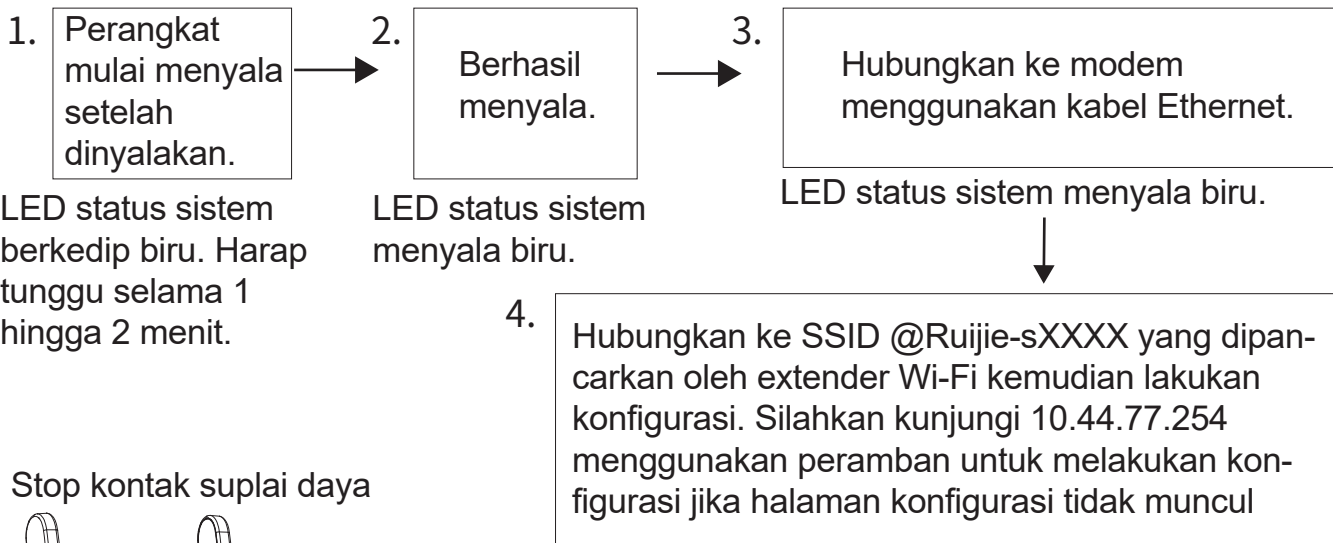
1. Perangkat mulai menyala setelah dinyalakan.

LED status sistem berkedip biru. Harap tunggu selama 1 hingga 2 menit.

2. Berhasil menyala.

LED status sistem menyala biru.

3. Hubungkan ke modem menggunakan kabel Ethernet.

LED status sistem menyala biru.

4. Hubungkan ke SSID @Ruijie-sXXXX yang dipancarkan oleh extender Wi-Fi kemudian lakukan konfigurasi. Silahkan kunjungi 10.44.77.254 menggunakan peramban untuk melakukan konfigurasi jika halaman konfigurasi tidak muncul

Stop kontak suplai daya